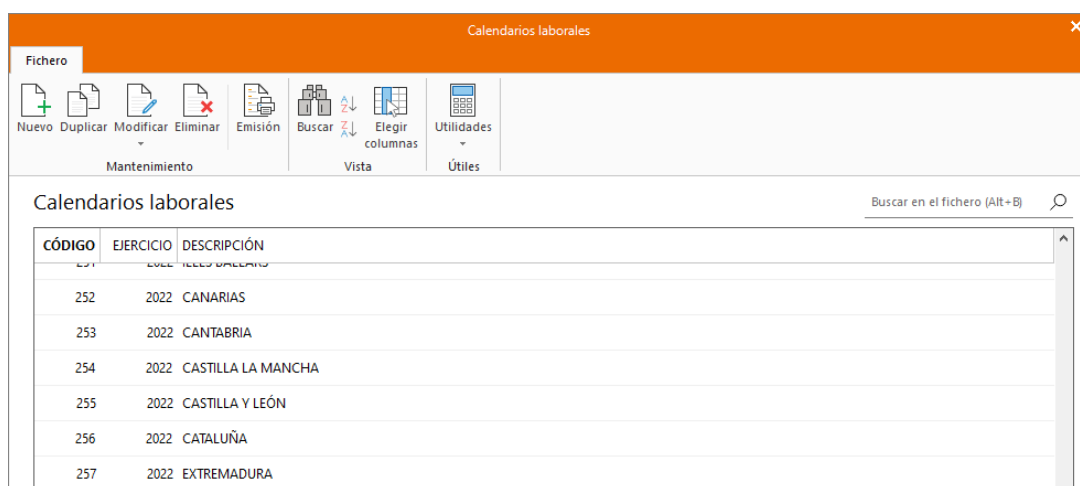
Calendarios laborales

Fichero

Nuevo Duplicar Modificar Eliminar Emisión Buscar Elegir columnas Utilidades

Mantenimiento Vista Útiles

Calendarios laborales

Buscar en el fichero (Alt+B)

| CÓDIGO | EJERCICIO | DESCRIPCIÓN |
|---|---|---|
| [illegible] | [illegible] | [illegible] |
| 252 | 2022 | CANARIAS |
| 253 | 2022 | CANTABRIA |
| 254 | 2022 | CASTILLA LA MANCHA |
| 255 | 2022 | CASTILLA Y LEÓN |
| 256 | 2022 | CATALUÑA |
| 257 | 2022 | EXTREMADURA |